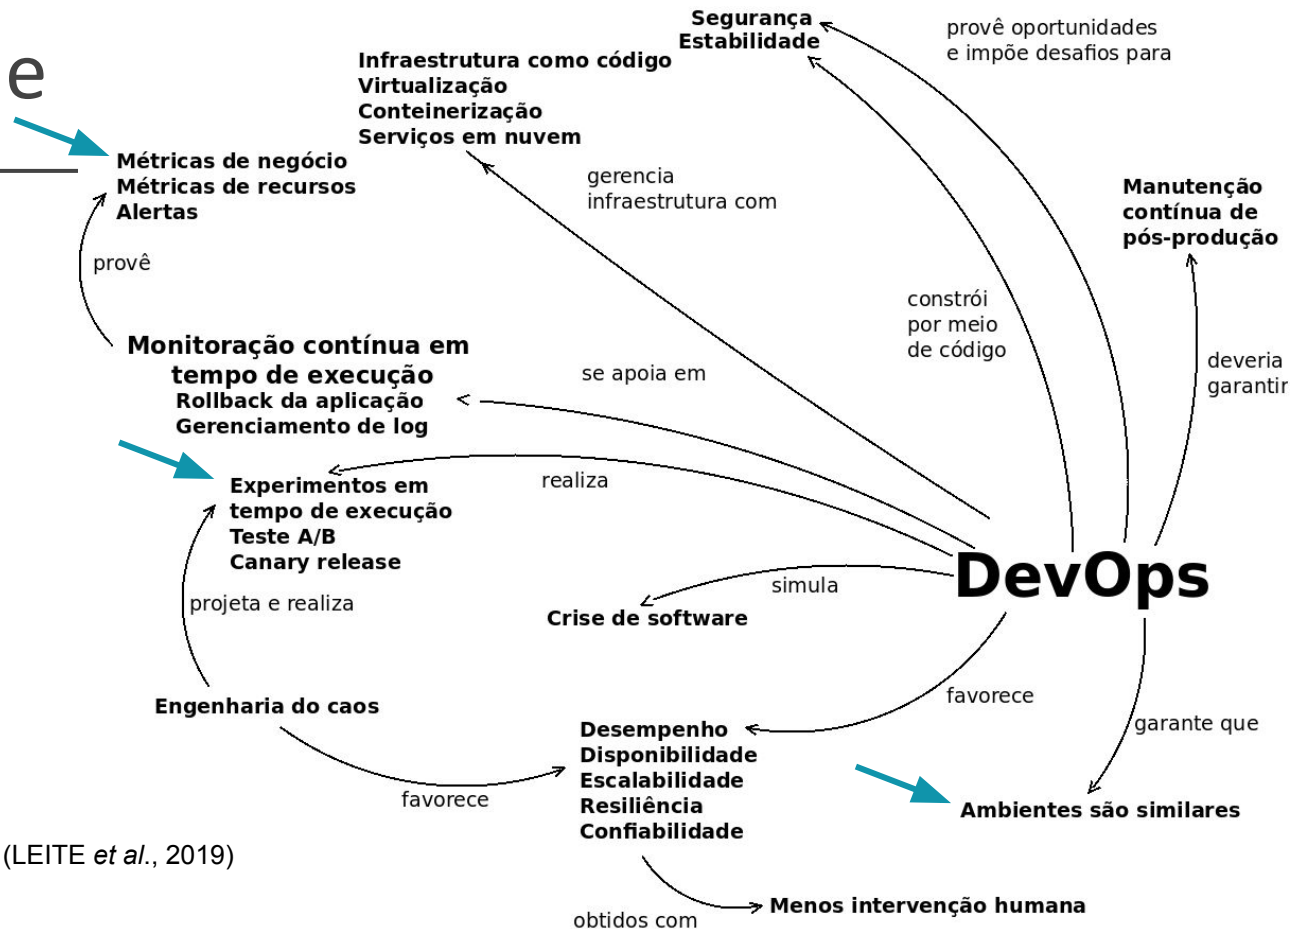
e

Segurança
Estabilidade

provê oportunidades
e impõe desafios para

Infraestrutura como código
Virtualização
Conteinerização
Serviços em nuvem

Métricas de negócio
Métricas de recursos
Alertas

gerencia
infraestrutura com

Manutenção
contínua de
pós-produção

provê

constrói
por meio
de código

deveria
garantir

Monitoração contínua em
tempo de execução
Rollback da aplicação
Gerenciamento de log

se apoia em

realiza

Experimentos em
tempo de execução
Teste A/B
Canary release

DevOps

simula

projeta e realiza

Crise de software

favorece

Engenharia do caos

garante que

Desempenho
Disponibilidade
Escalabilidade
Resiliência
Confiabilidade

favorece

Ambientes são similares

(LEITE *et al*., 2019)

obtidos com

Menos intervenção humana